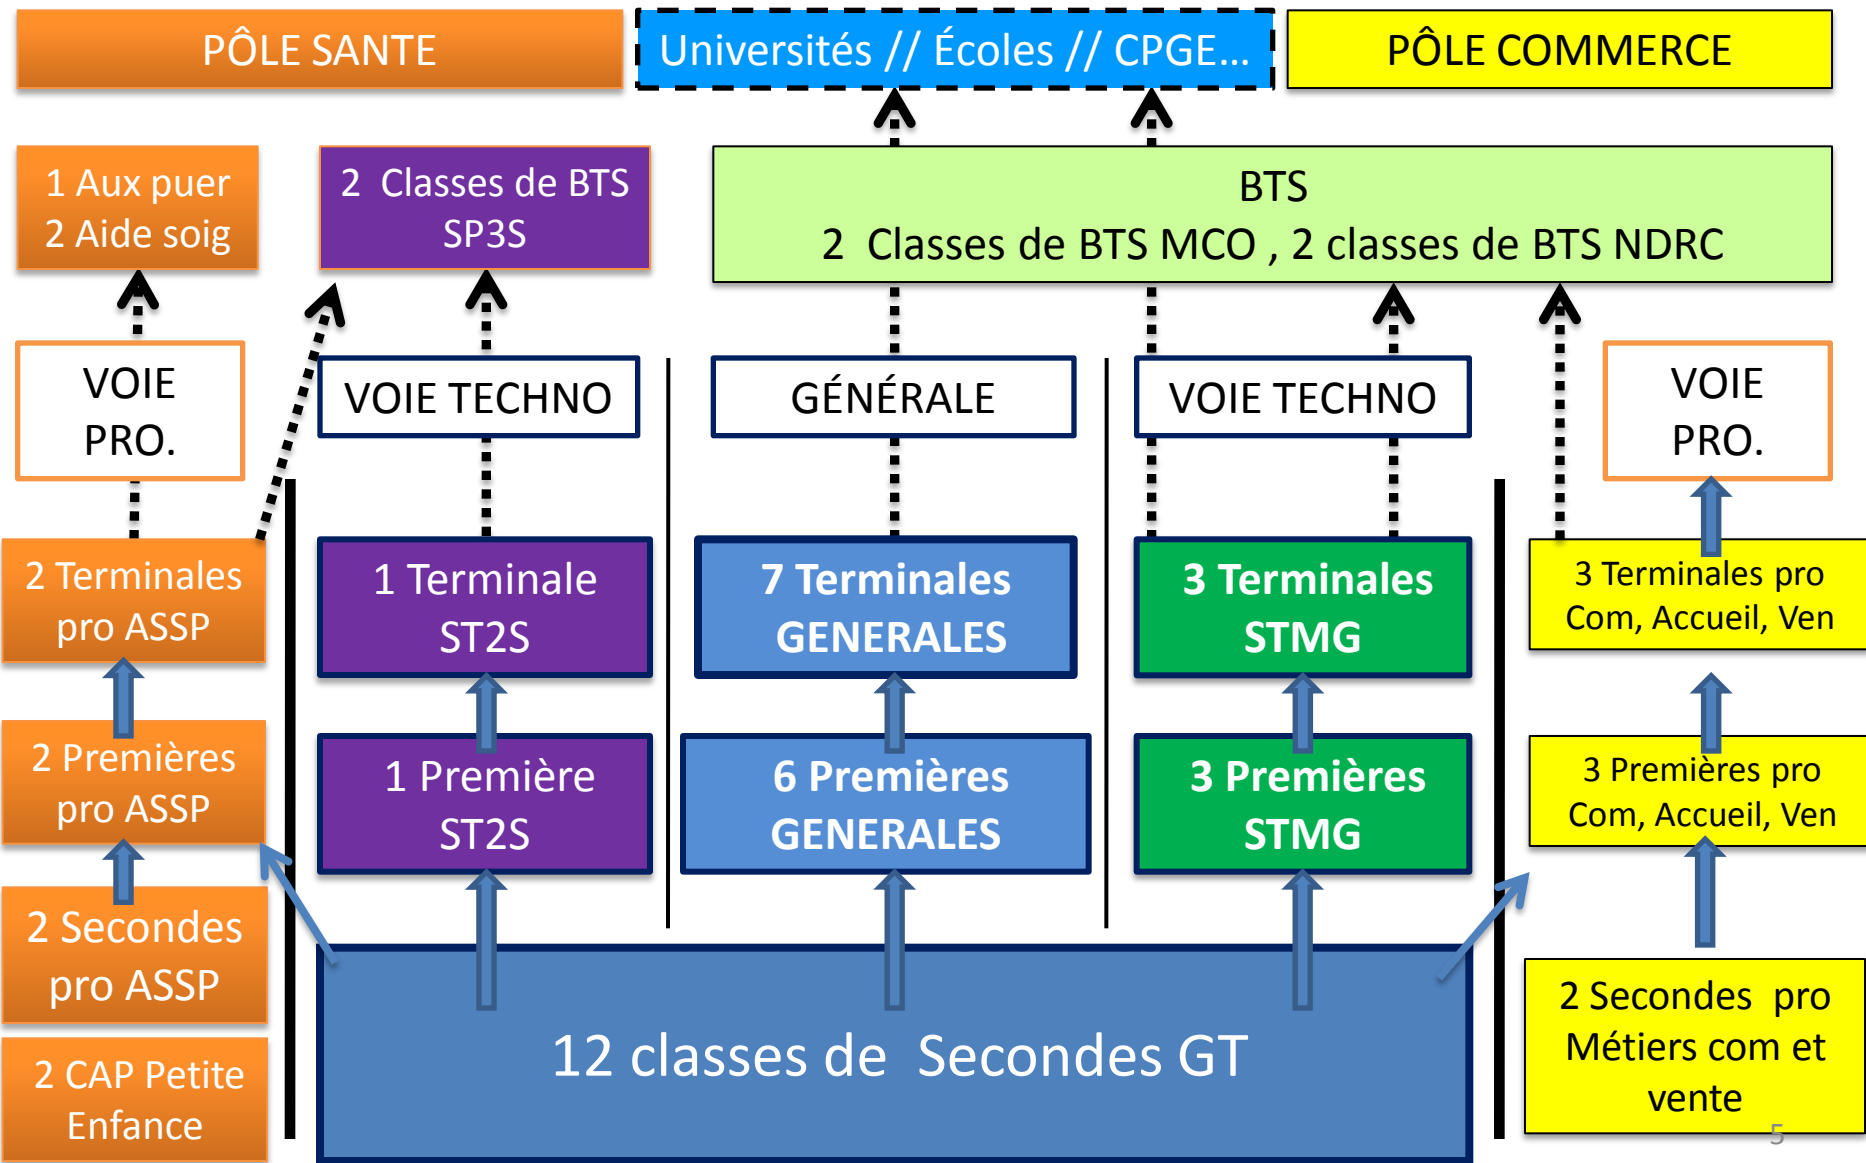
PÔLE SANTE

Universités // Écoles // CPGE…

PÔLE COMMERCE

1 Aux puer
2 Aide soig

2 Classes de BTS SP3S

BTS
2 Classes de BTS MCO , 2 classes de BTS NDRC

VOIE PRO.

VOIE TECHNO

GÉNÉRALE

VOIE TECHNO

VOIE PRO.

2 Terminales pro ASSP

1 Terminale ST2S

7 Terminales GENERALES

3 Terminales STMG

3 Terminales pro Com, Accueil, Ven

2 Premières pro ASSP

1 Première ST2S

6 Premières GENERALES

3 Premières STMG

3 Premières pro Com, Accueil, Ven

2 Secondes pro ASSP

12 classes de Secondes GT

2 Secondes pro Métiers com et vente

2 CAP Petite Enfance

5